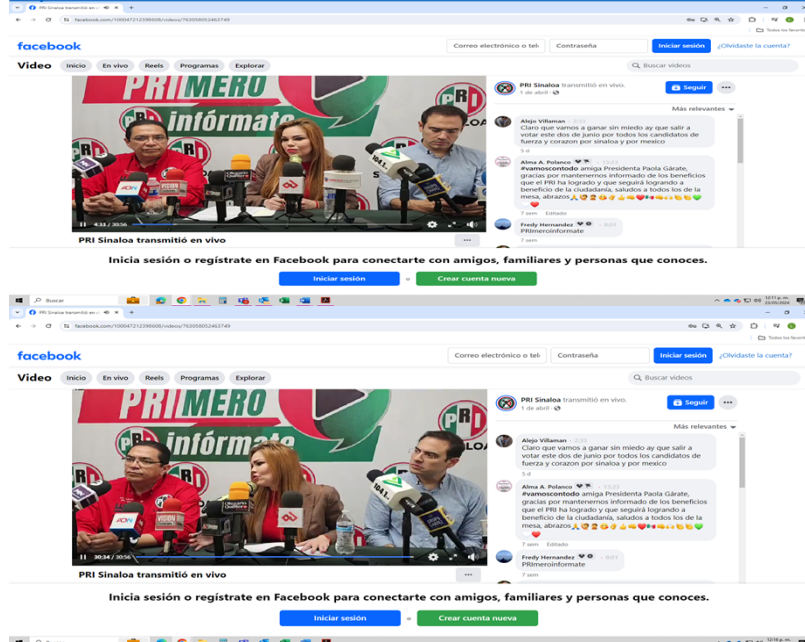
PRI Sinaloa transmitió en vivo.
facebook.com/100047212398606/videos/763058052463749

facebook
Correo electrónico o tel
Contraseña
Iniciar sesión
¿Olvidaste la cuenta?

Video
Inicio
En vivo
Reels
Programas
Explorar
Buscar videos

PRI Sinaloa transmitió en vivo.
1 de abril
Seguir
Más relevantes

PRIMERO
infórmate

4:33 / 30:56

Alejo Villaman
Claro que vamos a ganar sin miedo ay que salir a votar este dos de junio por todos los candidatos de fuerza y corazon por sinaloa y por mexico
5 d

Alma A. Polanco
#vamoscontodo amiga Presidenta Paola Gárate, gracias por mantenernos informado de los beneficios que el PRI ha logrado y seguirá logrando a beneficio de la ciudadanía, saludos a todos lo de la mesa, abrazos
7 sem Editado

Fredy Hernandez
PRImeroinformate
7 sem

PRI Sinaloa transmitió en vivo

Inicia sesión o regístrate en Facebook para conectarte con amigos, familiares y personas que conoces.
Iniciar sesión
o
Crear cuenta nueva

Buscar

PRI Sinaloa transmitió en vivo.
facebook.com/100047212398606/videos/763058052463749

facebook
Correo electrónico o tel
Contraseña
Iniciar sesión
¿Olvidaste la cuenta?

Video
Inicio
En vivo
Reels
Programas
Explorar
Buscar videos

PRI Sinaloa transmitió en vivo.
1 de abril
Seguir
Más relevantes

PRIMERO

30:34 / 30:56

Alejo Villaman
Claro que vamos a ganar sin miedo ay que salir a votar este dos de junio por todos los candidatos de fuerza y corazon por sinaloa y por mexico
5 d

Alma A. Polanco
#vamoscontodo amiga Presidenta Paola Gárate, gracias por mantenernos informado de los beneficios que el PRI ha logrado y seguirá logrando a beneficio de la ciudadanía, saludos a todos lo de la mesa, abrazos
7 sem Editado

Fredy Hernandez
PRImeroinformate
7 sem

PRI Sinaloa transmitió en vivo

Inicia sesión o regístrate en Facebook para conectarte con amigos, familiares y personas que conoces.
Iniciar sesión
o
Crear cuenta nueva